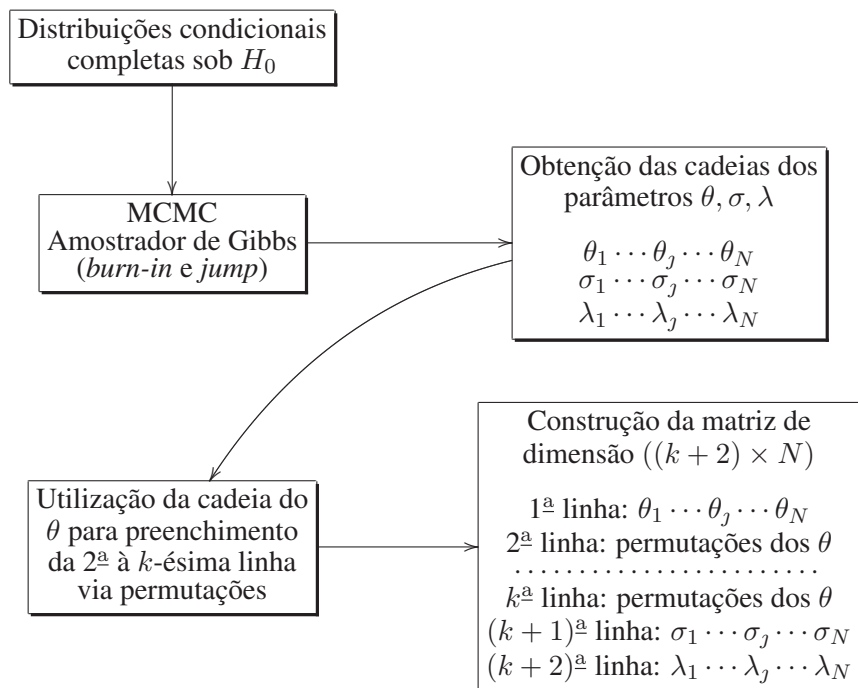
Distribuições condicionais completas sob $H_0$

MCMC
Amostrador de Gibbs
(*burn-in* e *jump*)

Obtenção das cadeias dos parâmetros $\theta, \sigma, \lambda$

$\theta_1 \cdots \theta_\jmath \cdots \theta_N$
$\sigma_1 \cdots \sigma_\jmath \cdots \sigma_N$
$\lambda_1 \cdots \lambda_\jmath \cdots \lambda_N$

Utilização da cadeia do $\theta$ para preenchimento da $2^{\underline{a}}$ à $k$-ésima linha via permutações

Construção da matriz de dimensão $((k+2) \times N)$

$1^{\underline{a}}$ linha: $\theta_1 \cdots \theta_\jmath \cdots \theta_N$
$2^{\underline{a}}$ linha: permutações dos $\theta$
........................
$k^{\underline{a}}$ linha: permutações dos $\theta$
$(k+1)^{\underline{a}}$ linha: $\sigma_1 \cdots \sigma_\jmath \cdots \sigma_N$
$(k+2)^{\underline{a}}$ linha: $\lambda_1 \cdots \lambda_\jmath \cdots \lambda_N$